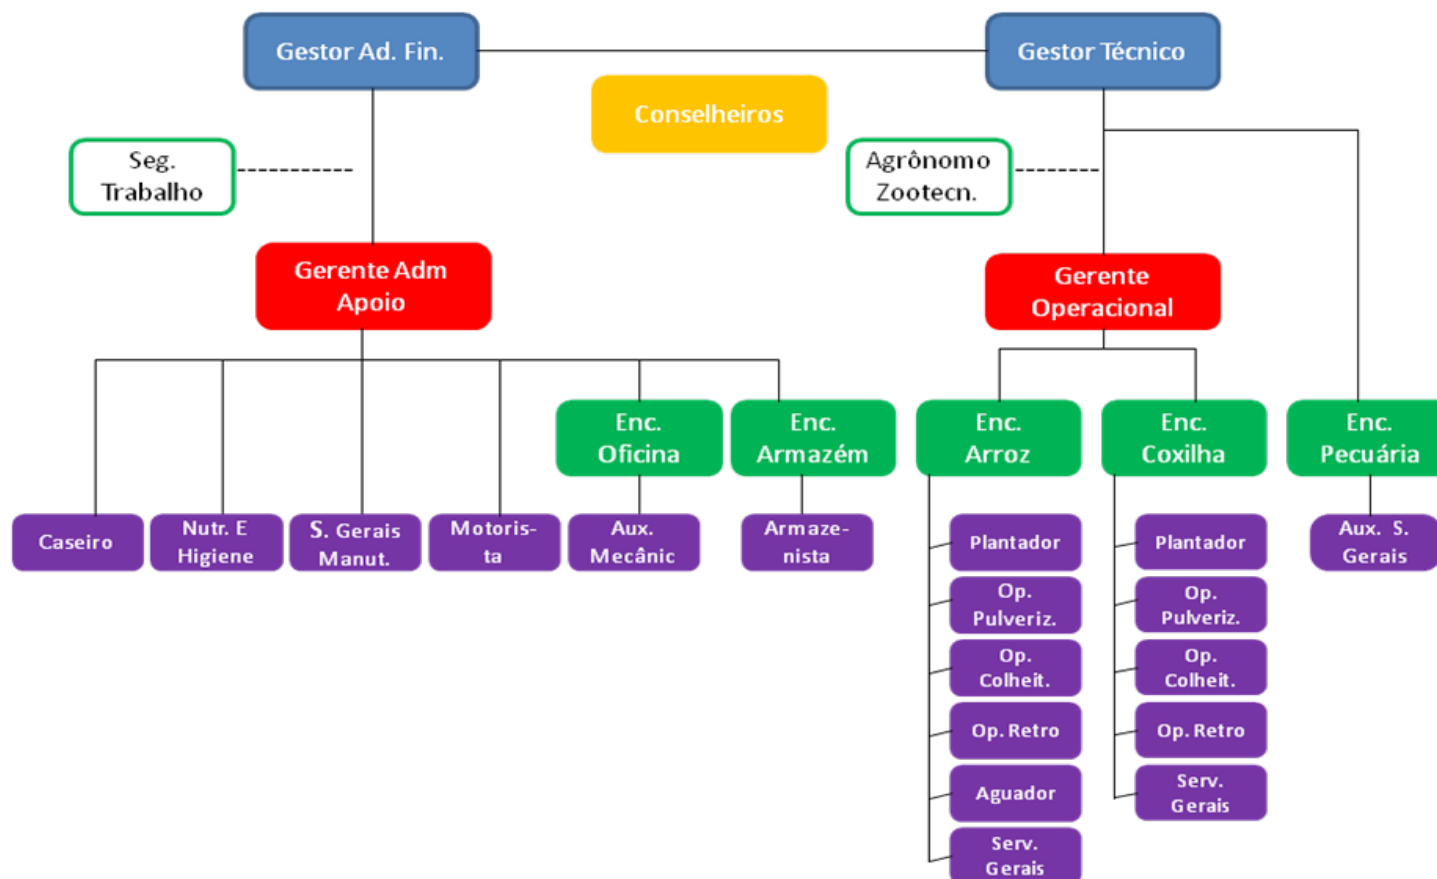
Gestor Ad. Fin.

Gestor Técnico

Conselheiros

Seg. Trabalho

Agrônomo Zootecn.

Gerente Adm Apoio

Gerente Operacional

Enc. Oficina

Enc. Armazém

Enc. Arroz

Enc. Coxilha

Enc. Pecuária

Caseiro

Nutr. E Higiene

S. Gerais Manut.

Motoris-ta

Aux. Mecânic

Armaze-nista

Plantador

Op. Pulveriz.

Op. Colheit.

Op. Retro

Aguador

Serv. Gerais

Plantador

Op. Pulveriz.

Op. Colheit.

Op. Retro

Serv. Gerais

Aux. S. Gerais